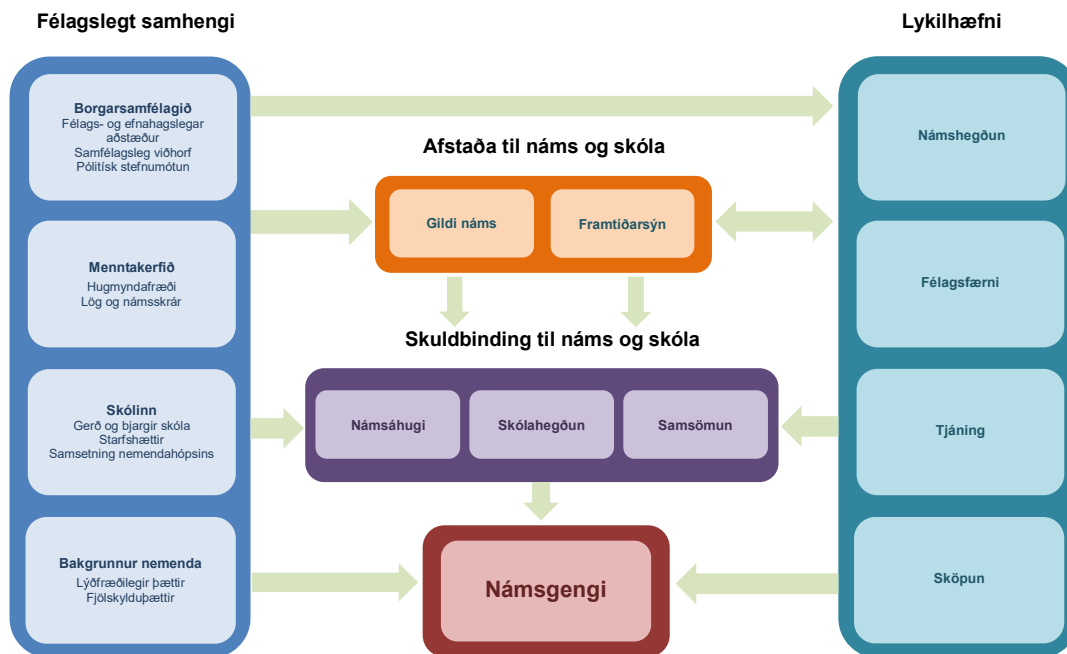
Félagslegt samhengi

Lykilhæfni

Borgarsamfélagið
Félags- og efnahagslegar aðstæður
Samfélagsleg viðhorf
Pólitísk stefnumótun

Menntakerfið
Hugmyndafræði
Lög og námsskrár

Skólinn
Gerð og bjargir skóla
Starfshættir
Samsetning nemendahópsins

Bakgrunnur nemenda
Lýðfræðilegir þættir
Fjölskylduþættir

Afstaða til náms og skóla

Gildi náms

Framtíðarsýn

Skuldbinding til náms og skóla

Námsáhugi

Skólahegðun

Samsömun

Námsgengi

Námshegðun

Félagsfærni

Tjáning

Sköpun